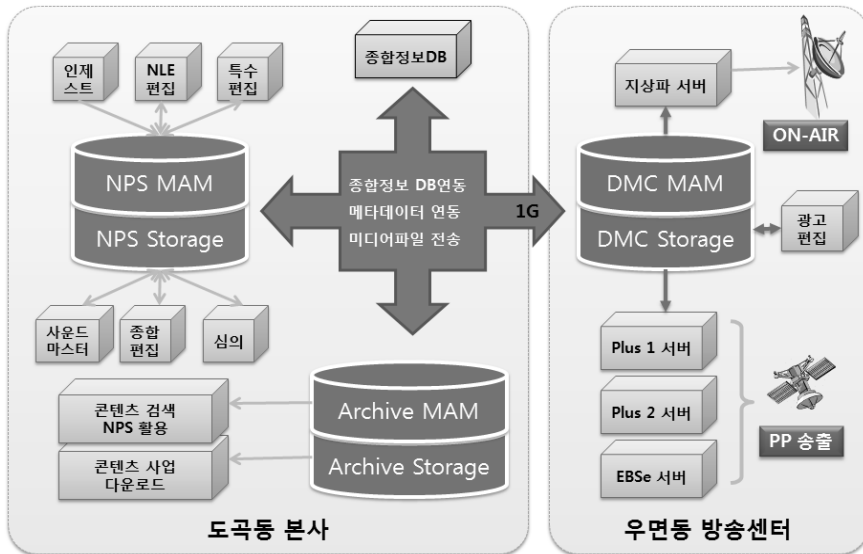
인제스트

NLE 편집

특수 편집

종합정보DB

NPS MAM

NPS Storage

종합정보 DB연동
메타데이터 연동
미디어파일 전송

1G

사운드 마스터

종합 편집

심의

콘텐츠 검색
NPS 활용

콘텐츠 사업
다운로드

Archive MAM

Archive Storage

도곡동 본사

지상파 서버

ON-AIR

DMC MAM

DMC Storage

광고 편집

Plus 1 서버

Plus 2 서버

EBSe 서버

PP 송출

우면동 방송센터